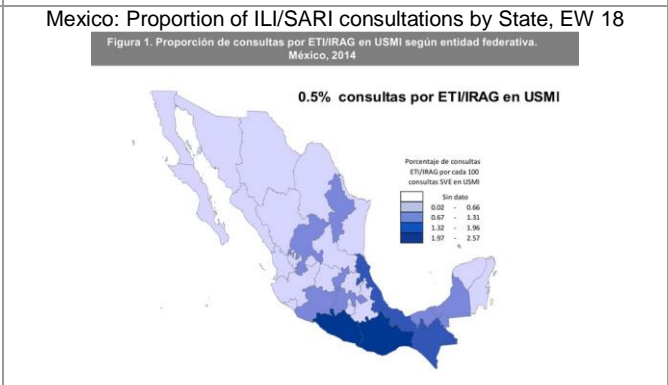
Mexico: Proportion of ILI/SARI consultations by State, EW 18

Figura 1. Proporción de consultas por ETI/IRAG en USMI según entidad federativa. México, 2014

0.5% consultas por ETI/IRAG en USMI

Porcentaje de consultas ETI/IRAG por cada 100 consultas SVE en USMI

Sin dato
0.02 - 0.66
0.67 - 1.31
1.32 - 1.96
1.97 - 2.57